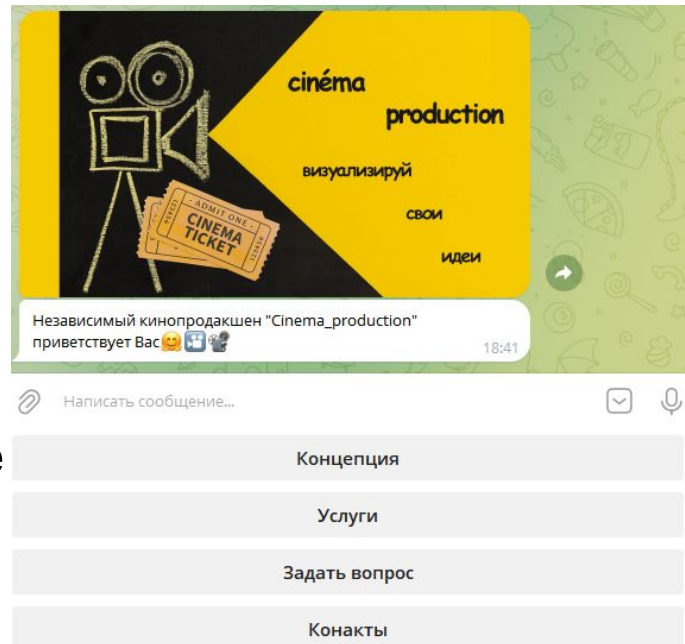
cinéma
production
визуализируй
свои
идеи

ADMIT ONE
CINEMA TICKET

Независимый кинопродакшен "Cinema_production" приветствует Вас🤗🎞📽
18:41

Написать сообщение...

Концепция

Услуги

Задать вопрос

Конакты